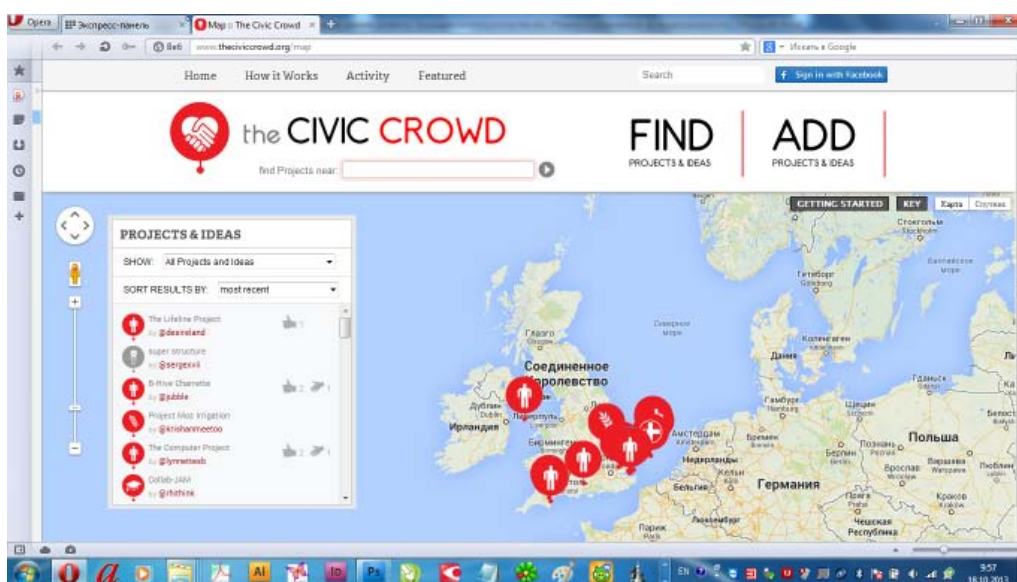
Opera | Экспресс-панель | Map :: The Civic Crowd

Веб www.theciviccrowd.org/map

Искать в Google

Home How it Works Activity Featured

Search

Sign in with Facebook

the CIVIC CROWD

find Projects near:

FIND
PROJECTS & IDEAS

ADD
PROJECTS & IDEAS

GETTING STARTED KEY Карта Спутник

PROJECTS & IDEAS

SHOW: All Projects and Ideas

SORT RESULTS BY: most recent

The Lifeline Project
by @dexireland

super structure
by @sergexxii

B-Hive Charrette
by @jubble

Project Moo Irrigation
by @krishanmeetoo

The Computer Project
by @lynnwitteab

Collab-JAM
by @rhithink

Соединенное Королевство

Ирландия

Дублин

Глазго

Ливерпуль

Бирмингем

Северное море

Стокгольм

Гётеборг

Копенгаген

Дания

Гамбург

Бремен

Амстердам

Нидерланды

Бельгия

Германия

Берлин

Польша

Познань

Варшава

Вроцлав

Прага

Чешская Республика

Краков

Гданьск

Щецин

Люблин

Париж

Люксембург

Кельн

Балтийское море

EN

9:57
16.10.2013